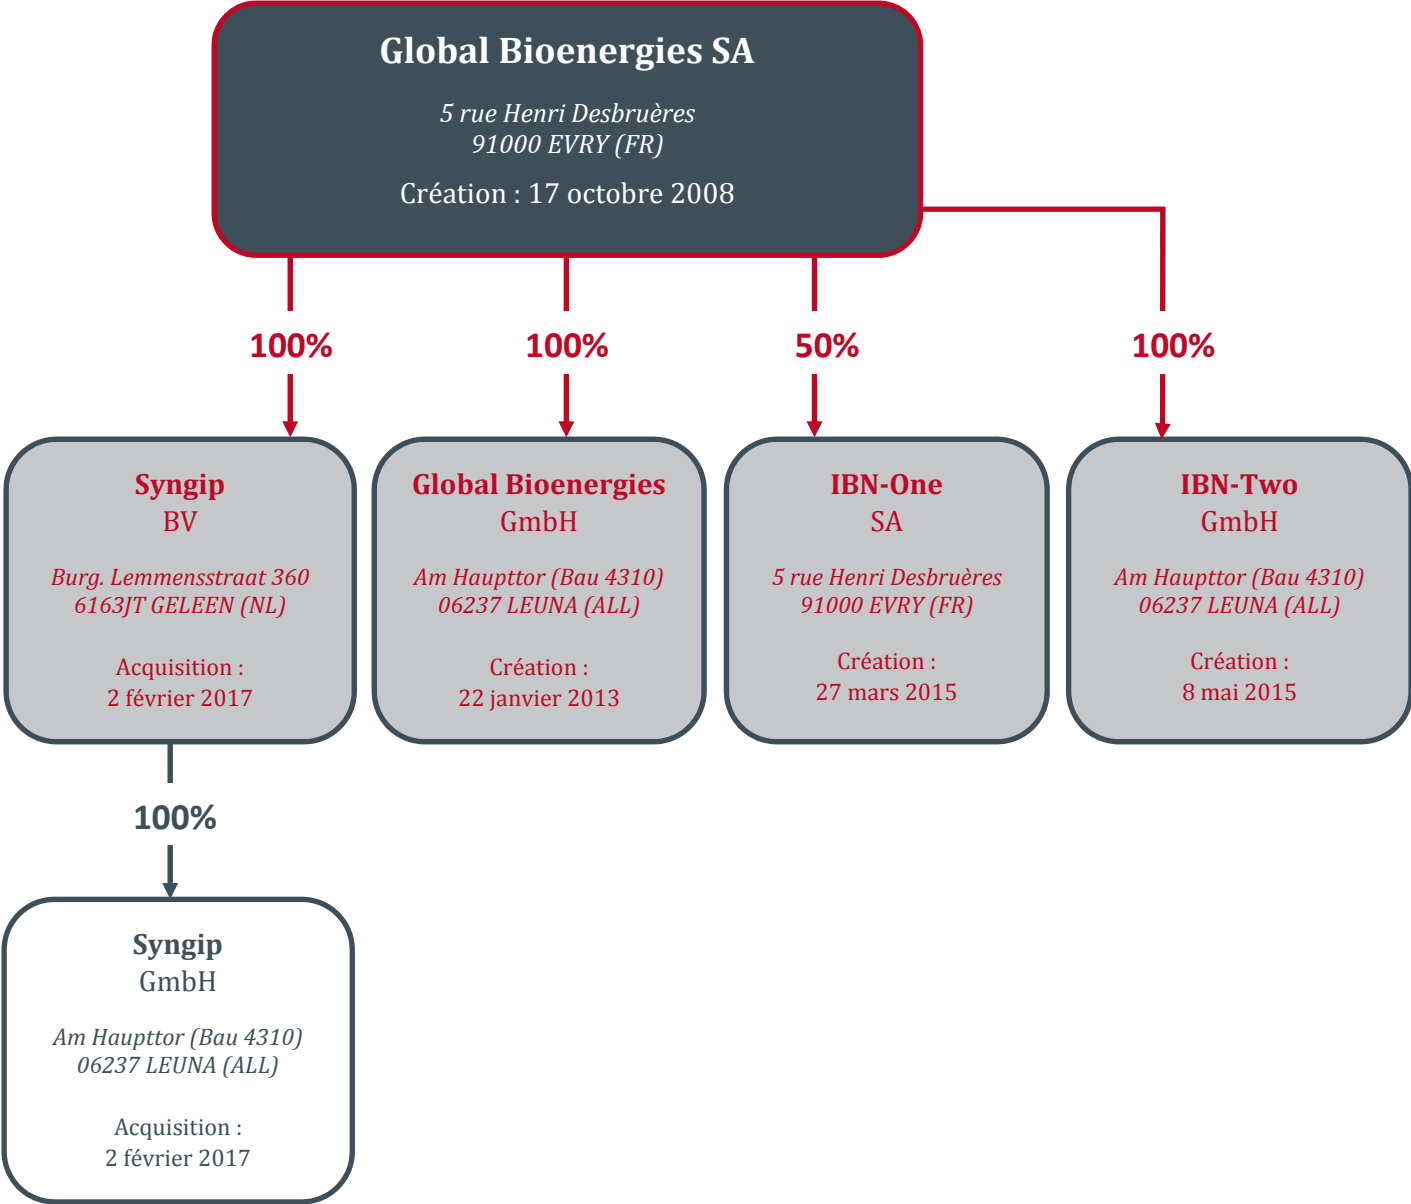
Global Bioenergies SA

5 rue Henri Desbruères
91000 EVRY (FR)

Création : 17 octobre 2008

100%

100%

50%

100%

Syngip
BV

Burg. Lemmensstraat 360
6163JT GELEEN (NL)

Acquisition :
2 février 2017

Global Bioenergies
GmbH

Am Hauptor (Bau 4310)
06237 LEUNA (ALL)

Création :
22 janvier 2013

IBN-One
SA

5 rue Henri Desbruères
91000 EVRY (FR)

Création :
27 mars 2015

IBN-Two
GmbH

Am Hauptor (Bau 4310)
06237 LEUNA (ALL)

Création :
8 mai 2015

100%

Syngip
GmbH

Am Hauptor (Bau 4310)
06237 LEUNA (ALL)

Acquisition :
2 février 2017